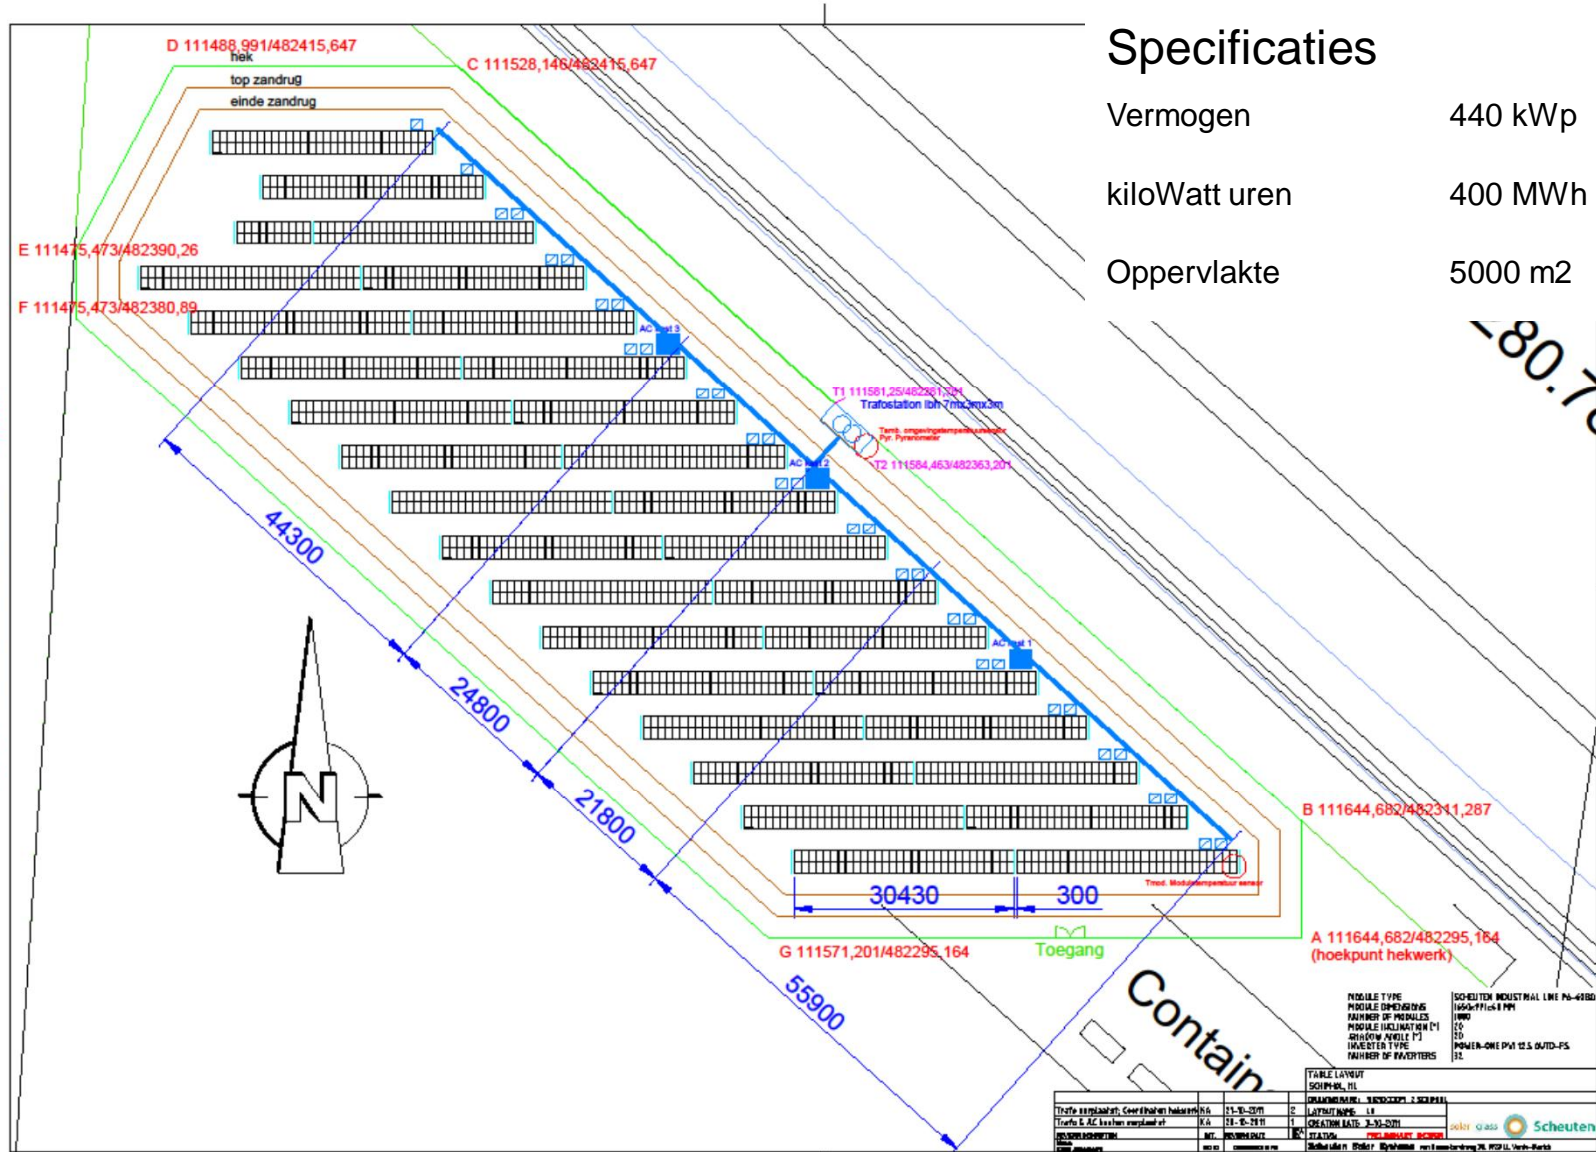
Specificaties

| | |
|---|---|
| Vermogen | 440 kWp |
| kiloWatt uren | 400 MWh |
| Oppervlakte | 5000 m2 |

D 111488,991/482415,647
hek
top zandrug
einde zandrug
C 111528,146/482415,647
E 111475,473/482390,26
F 111475,473/482380,89
AC unit 3
T1 111581,25/482381,371
Trafostation lbh 7mx3mx3m
Tamb. omgevingstemperatuursensor
Pyr. Pyranometer
T2 111584,463/482363,201
AC unit 2
AC unit 1
44300
24800
21800
55900
N
30430
300
Tmod. Moduletemperatuur sensor
B 111644,682/482311,287
A 111644,682/482295,164
(hoekpunt hekwerk)
G 111571,201/482295,164
Toegang
Contain
-80.7
MODULE TYPE
MODULE DIMENSIONS
NUMBER OF MODULES
MODULE INCLINATION
SHADOW ANGLE
INVERTER TYPE
NUMBER OF INVERTERS
SCHEUTEN INDUSTRIAL LINE P6-60BD
1650x991x50 MM
1890
20
20
POWER-ONE PVI 12.5 OUTD-FS
32
TABLE LAYOUT
SCHIPHOL, NL
Trafo verplaatst; Coordinaten hekwerk
Trafo & AC kasten verplaatst
KA
KA
21-10-2011
28-10-2011
2
1
LAYOUT NAME
CREATION DATE 3-10-2011
STATUS
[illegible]
Scheuten
solar glass